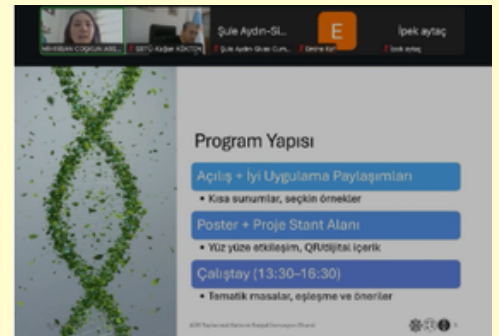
Mihriban COŞKUN ARS...
SBTÜ Kağan KÜKTEN
Şule Aydın-Si...
Şule Aydın Ghazi Cum...
E
Emine Eyl...
İpek aytaç
İpek aytaç

Program Yapısı

Açılış + İyi Uygulama Paylaşımları
• Kısa sunumlar, seçkin örnekler

Poster + Proje Stant Alanı
• Yüz yüze etkileşim, QR/dijital içerik

Çalıştay (13:30–16:30)
• Tematik masalar, eşleşme ve öneriler

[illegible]